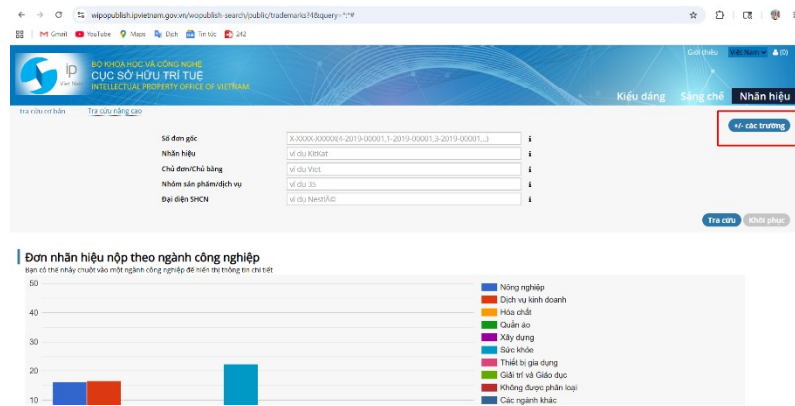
wipopublish.ipvietnam.gov.vn/wopublish-search/public/trademarks?1&query=*:*#

Gmail YouTube Maps Dịch Tin tức 242

ip Viet Nam
BỘ KHOA HỌC VÀ CÔNG NGHỆ
CỤC SỞ HỮU TRÍ TUỆ
INTELLECTUAL PROPERTY OFFICE OF VIETNAM

Giới thiệu Việt Nam (0)

Kiểu dáng Sáng chế Nhãn hiệu

Tra cứu cơ bản Tra cứu nâng cao

+/- các trường

| | | |
|---|---|---|
| Số đơn gốc | X-XXXX-XXXXX(4-2019-00001,1-2019-00001,3-2019-00001,...) | i |
| Nhãn hiệu | ví dụ KitKat | i |
| Chủ đơn/Chủ bằng | ví dụ Viet | i |
| Nhóm sản phẩm/dịch vụ | ví dụ 35 | i |
| Đại diện SHCN | ví dụ NestlÃ© | i |

Tra cứu Khôi phục

Đơn nhãn hiệu nộp theo ngành công nghiệp
Bạn có thể nhấy chuột vào một ngành công nghiệp để hiển thị thông tin chi tiết

50
40
30
20
10

Nông nghiệp
Dịch vụ kinh doanh
Hóa chất
Quần áo
Xây dựng
Sức khỏe
Thiết bị gia dụng
Giải trí và Giáo dục
Không được phân loại
Các ngành khác